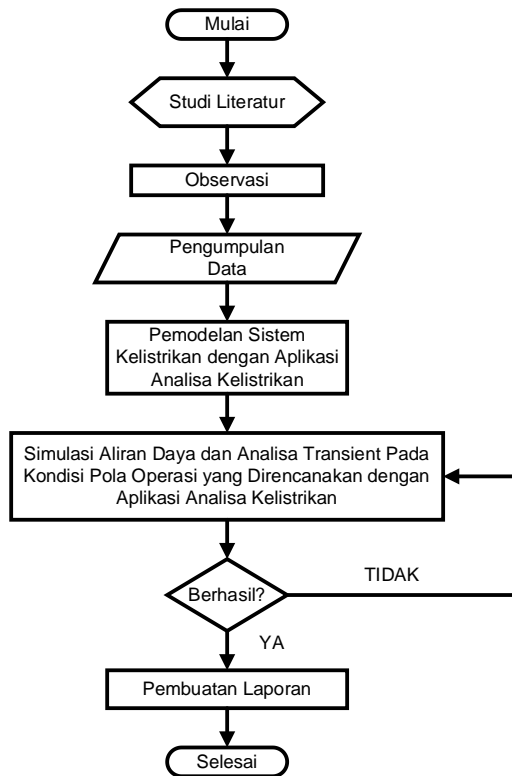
Mulai

Studi Literatur

Observasi

Pengumpulan Data

Pemodelan Sistem Kelistrikan dengan Aplikasi Analisa Kelistrikan

Simulasi Aliran Daya dan Analisa Transient Pada Kondisi Pola Operasi yang Direncanakan dengan Aplikasi Analisa Kelistrikan

Berhasil?

TIDAK

YA

Pembuatan Laporan

Selesai